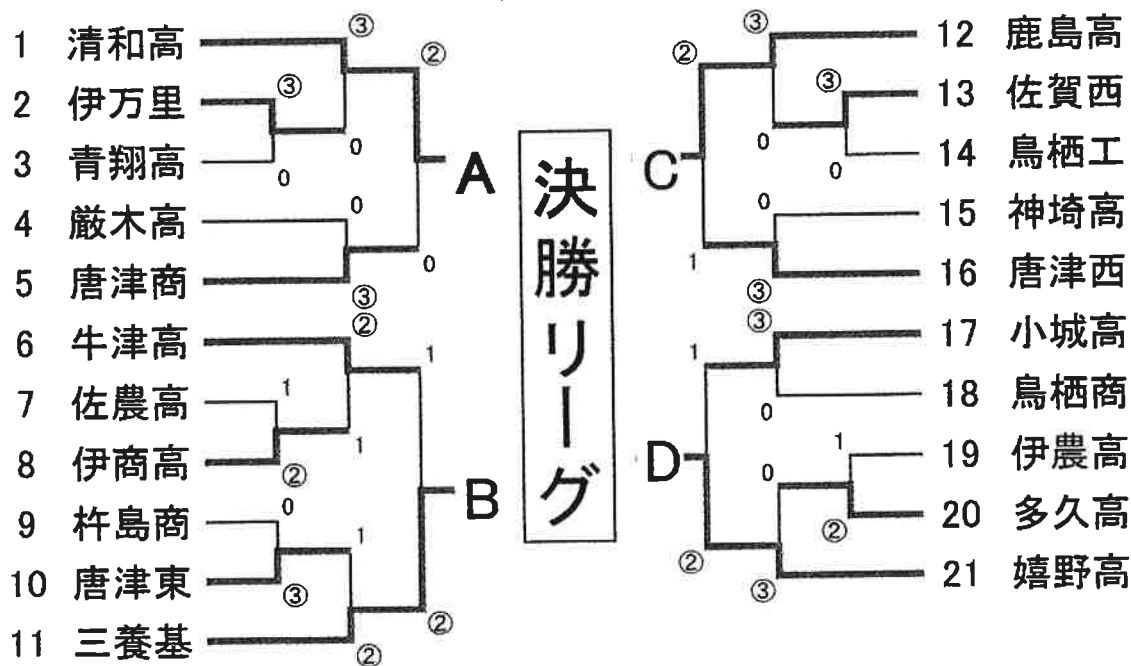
1 清和高
2 伊万里
3 青翔高
4 厳木高
5 唐津商
6 牛津高
7 佐農高
8 伊商高
9 杵島商
10 唐津東
11 三養基

③ ② ③ 0 0 0 0 ③ ② 1 1 1 ② 0 1 ③ ② ②

A
B

決勝リーグ

C
D

12 鹿島高
13 佐賀西
14 鳥栖工
15 神埼高
16 唐津西
17 小城高
18 鳥栖商
19 伊農高
20 多久高
21 嬉野高

③ ② ③ 0 0 0 1 ③ ③ 1 0 1 0 ② ② ③